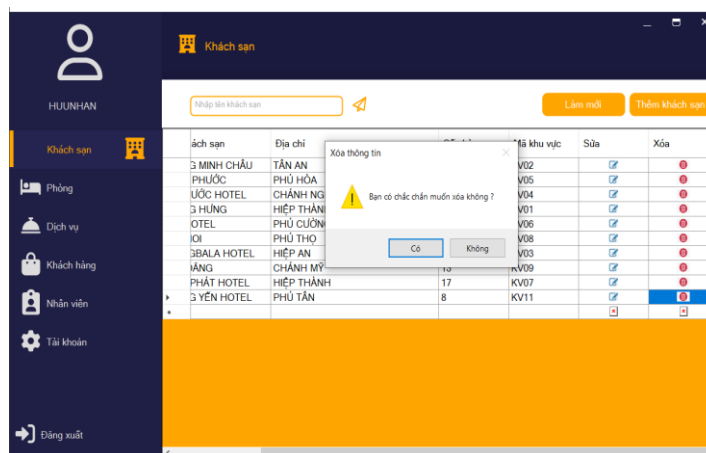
HUUNHAN

Khách sạn

Phòng

Dịch vụ

Khách hàng

Nhân viên

Tài khoản

Đăng xuất

Khách sạn

Nhập tên khách sạn

Làm mới

Thêm khách sạn

| ách sạn | Địa chỉ | Số ... | Mã khu vực | Sửa | Xóa |
|---|---|---|---|---|---|
| G MINH CHÂU | TÂN AN | | KV02 | | |
| PHƯỚC | PHÚ HÒA | | KV05 | | |
| ƯỚC HOTEL | CHÁNH NG | | KV04 | | |
| G HƯNG | HIỆP THÀNH | | KV01 | | |
| OTEL | PHÚ CƯỜNG | | KV06 | | |
| IOI | PHÚ THỌ | | KV08 | | |
| GBALA HOTEL | HIỆP AN | | KV03 | | |
| ĐÀNG | CHÁNH MỸ | 13 | KV09 | | |
| PHÁT HOTEL | HIỆP THÀNH | 17 | KV07 | | |
| G YẾN HOTEL | PHÚ TÂN | 8 | KV11 | | |

Xóa thông tin

Bạn có chắc chắn muốn xóa không ?

Có

Không